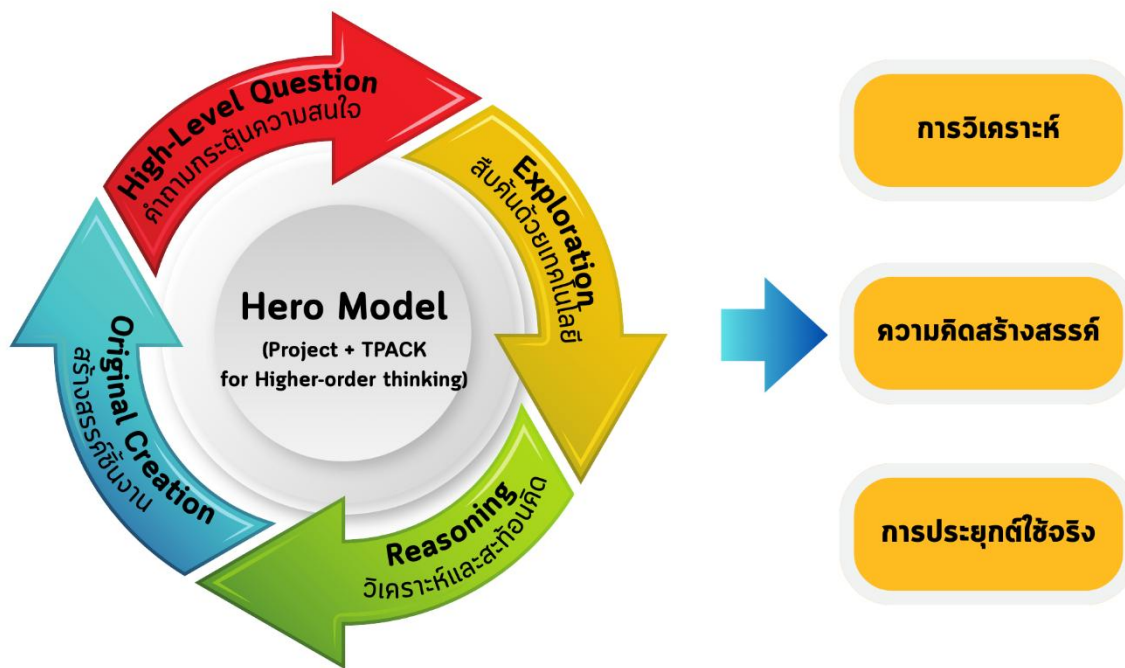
High-Level Question
คำถามกระตุ้นความสนใจ

Exploration
สืบค้นด้วยเทคโนโลยี

Reasoning
วิเคราะห์และสะท้อนคิด

Original Creation
สร้างสรรค์ชิ้นงาน

Hero Model
(Project + TPACK for Higher-order thinking)

การวิเคราะห์

ความคิดสร้างสรรค์

การประยุกต์ใช้จริง